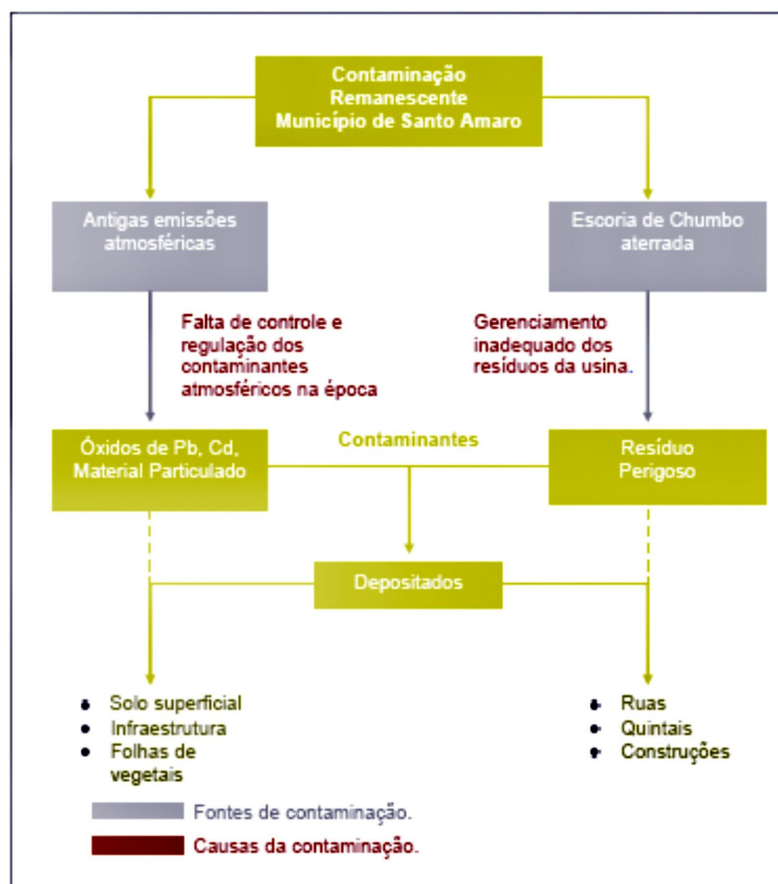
Contaminação
Remanescente
Município de Santo Amaro

Antigas emissões atmosféricas

Escoria de Chumbo aterrada

Falta de controle e regulação dos contaminantes atmosféricos na época

Gerenciamento inadequado dos resíduos da usina.

Óxidos de Pb, Cd, Material Particulado

Contaminantes

Resíduo Perigoso

Depositados

- Solo superficial
- Infraestrutura
- Folhas de vegetais

- Ruas
- Quintais
- Construções

Fontes de contaminação.

Causas da contaminação.